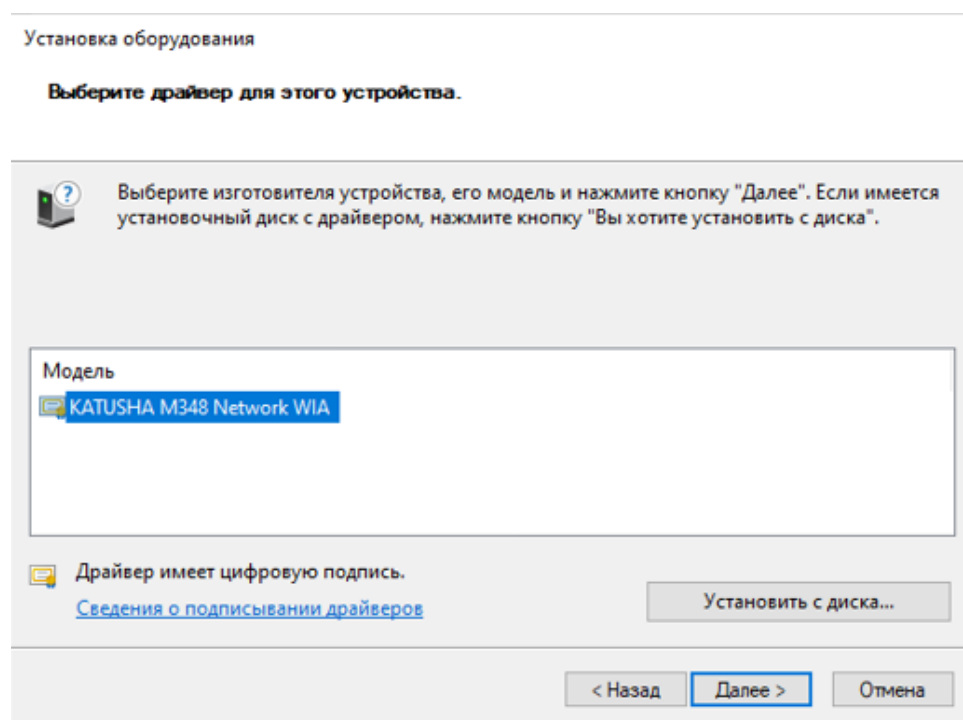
Установка оборудования

Выберите драйвер для этого устройства.

Выберите изготовителя устройства, его модель и нажмите кнопку "Далее". Если имеется установочный диск с драйвером, нажмите кнопку "Вы хотите установить с диска".

Модель

KATUSHA M348 Network WIA

Драйвер имеет цифровую подпись.

Сведения о подписывании драйверов

Установить с диска...

< Назад

Далее >

Отмена